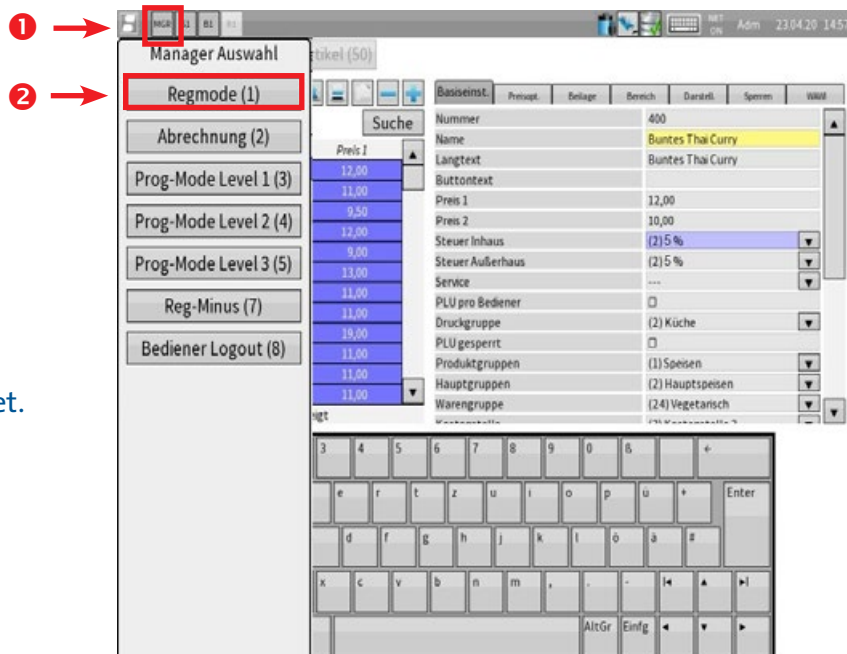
❶

❷

et.

MGR B1 B1 B1

NET ON Adm 23.04.20 14:5

Manager Auswahl

Regmode (1)

Abrechnung (2)

Prog-Mode Level 1 (3)

Prog-Mode Level 2 (4)

Prog-Mode Level 3 (5)

Reg-Minus (7)

Bediener Logout (8)

tikel (50)

Suche

| Preis 1 |
|---|
| 12,00 |
| 11,00 |
| 9,50 |
| 12,00 |
| 9,00 |
| 13,00 |
| 11,00 |
| 11,00 |
| 19,00 |
| 11,00 |
| 11,00 |
| 11,00 |

igt

Basiseinst. | Preisopt. | Beilage | Bereich | Darstell. | Sperren | WAW

| | |
|---|---|
| Nummer | 400 |
| Name | Buntes Thai Curry |
| Langtext | Buntes Thai Curry |
| Buttontext | |
| Preis 1 | 12,00 |
| Preis 2 | 10,00 |
| Steuer Inhaus | (2) 5 % |
| Steuer Außerhaus | (2) 5 % |
| Service | --- |
| PLU pro Bediener | |
| Druckgruppe | (2) Küche |
| PLU gesperrt | |
| Produktgruppen | (1) Speisen |
| Hauptgruppen | (2) Hauptspeisen |
| Warengruppe | (24) Vegetarisch |

3 4 5 6 7 8 9 0 ß ←

e r t z u i o p ü + Enter

d f g h j k l ö ä #

x c v b n m , . - |◄ ▲ ►|

AltGr Einfg ◄ ▼ ►